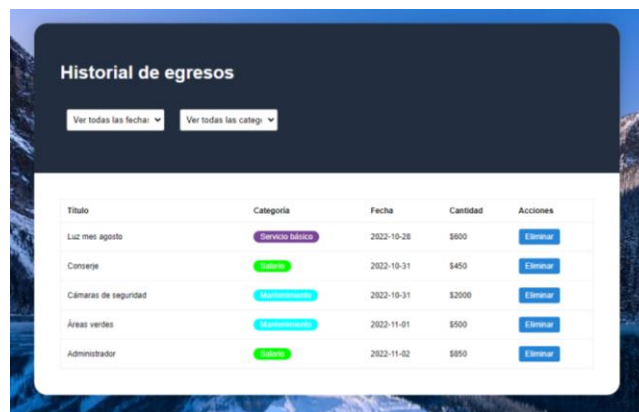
Historial de egresos

Ver todas las fecha
Ver todas las categ

| Título | Categoría | Fecha | Cantidad | Acciones |
|---|---|---|---|---|
| Luz mes agosto | Servicio básico | 2022-10-28 | $600 | Eliminar |
| Conserje | Salario | 2022-10-31 | $450 | Eliminar |
| Cámaras de seguridad | Mantenimiento | 2022-10-31 | $2000 | Eliminar |
| Áreas verdes | Mantenimiento | 2022-11-01 | $500 | Eliminar |
| Administrador | Salario | 2022-11-02 | $850 | Eliminar |